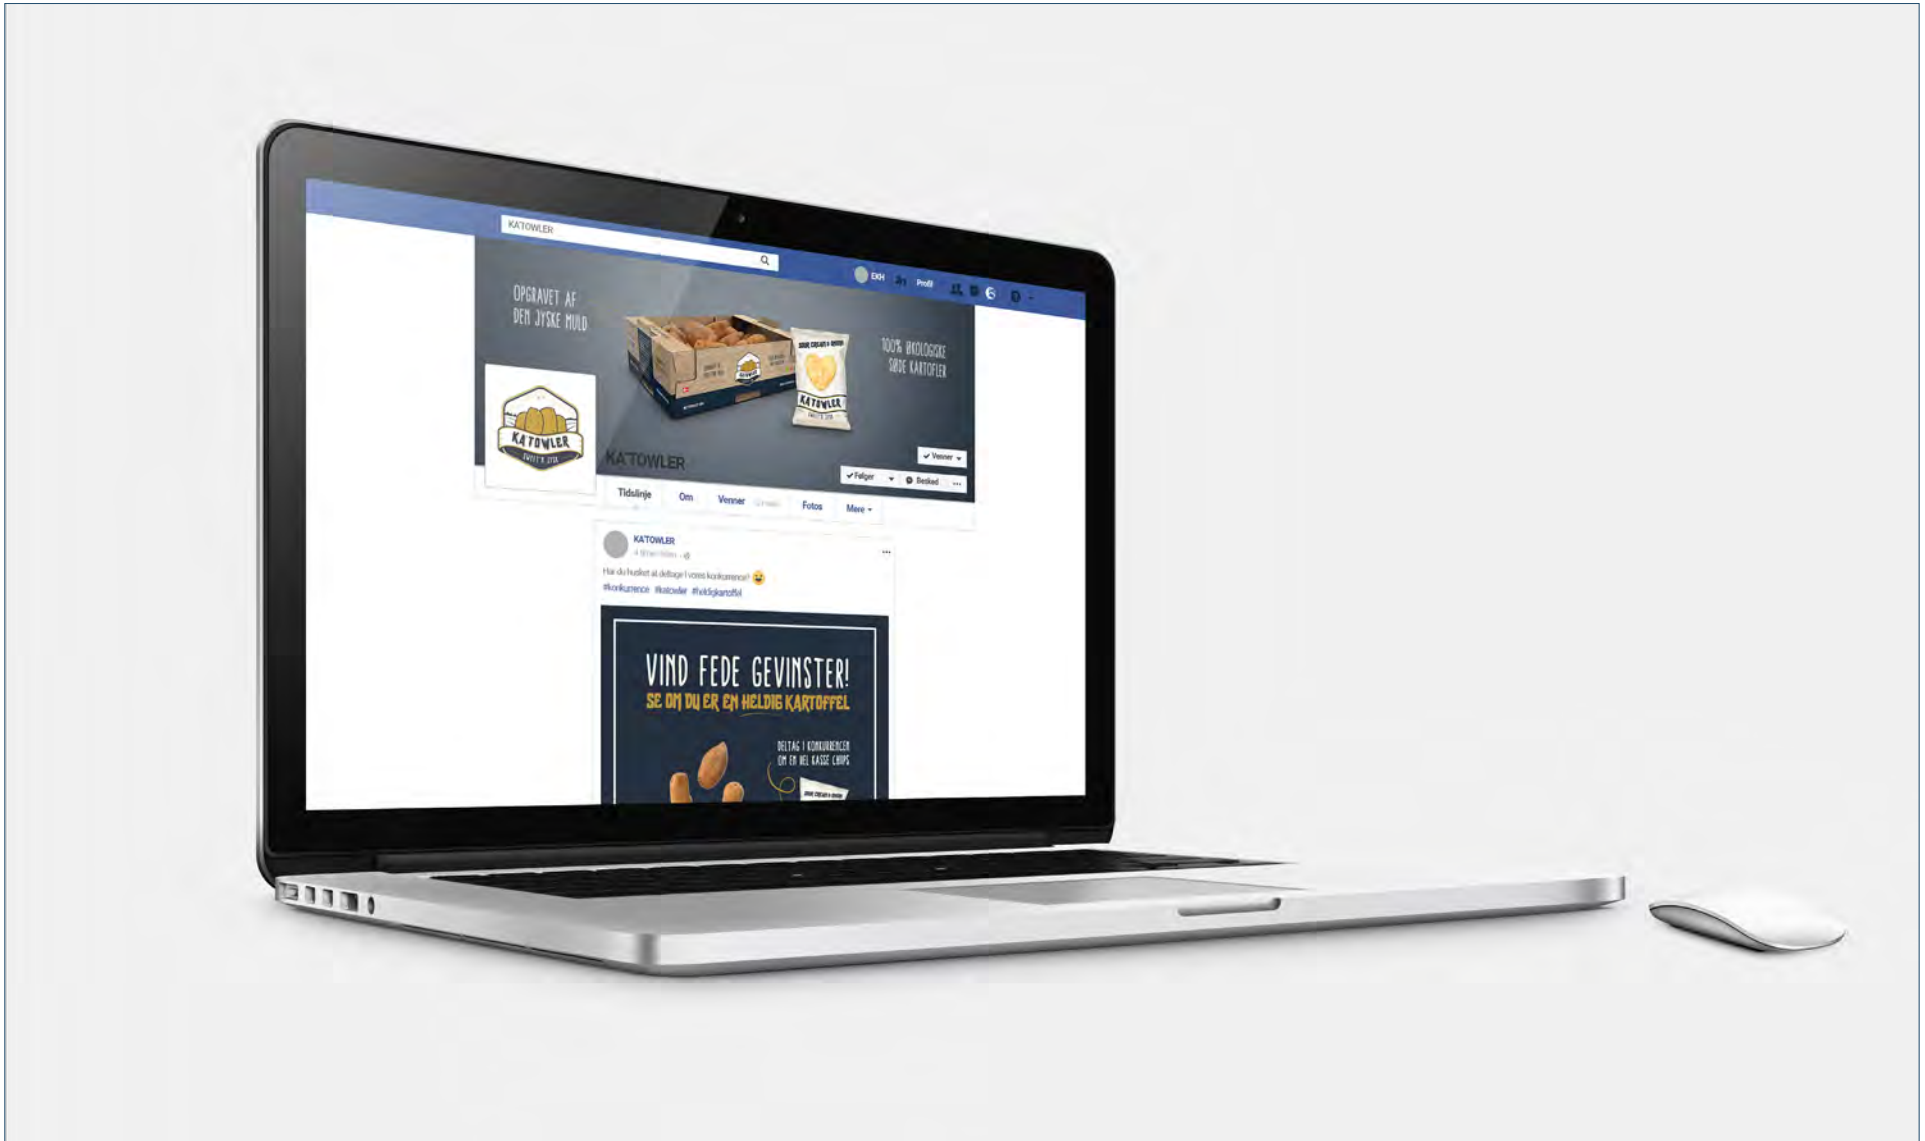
KA'TOWLER

EKH Profil

OPGRAVET AF DEN JYSKE MULD

100% ØKOLOGISKE SØDE KARTOFLER

KA'TOWLER

KA'TOWLER

✓ Venner
✓ Følger
Besked

Tidslinje Om Venner Fotos Mere

KA'TOWLER
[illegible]

Har du husket at deltage i vores konkurrence?
#konkurrence #katowler #heldigkartoffel

VIND FEDE GEVINSTER!
SE OM DU ER EN HELDIG KARTOFFEL

DELTAG I KONKURRENCEN OM EN HEL KASSE CHIPS